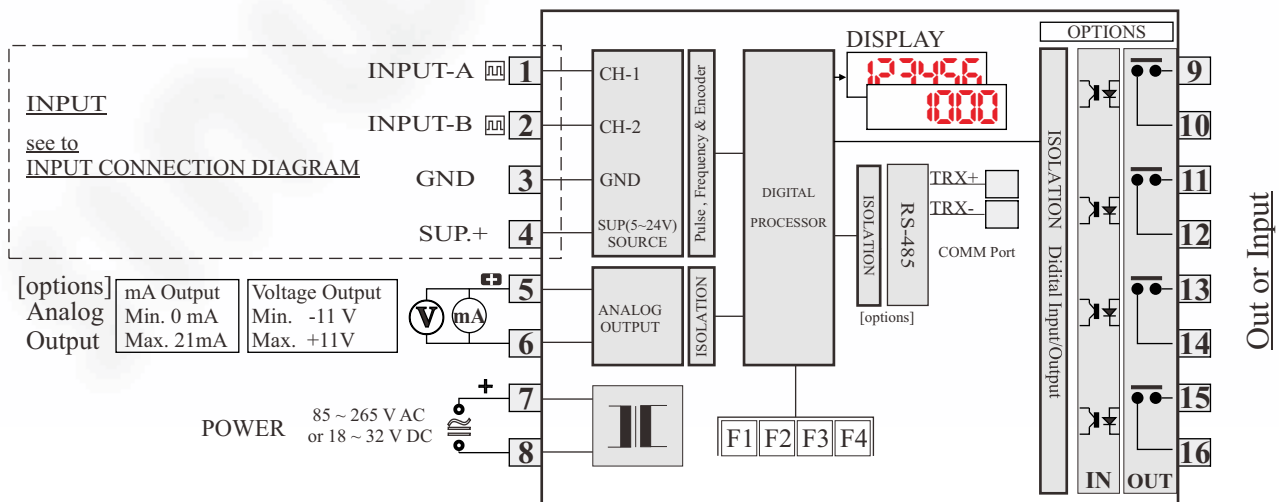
INPUT

see to
INPUT CONNECTION DIAGRAM

INPUT-A 1
INPUT-B 2
GND 3
SUP.+ 4

CH-1
CH-2
GND
SUP(5~24V) SOURCE

Pulse , Frequency & Encoder

DIGITAL PROCESSOR

DISPLAY
123456
1000

OPTIONS

ISOLATION Didital Input/Output

ISOLATION
RS-485
TRX+
TRX-
COMM Port
[options]

[options] Analog Output

| mA Output |
|---|
| Min. 0 mA |
| Max. 21mA |

| Voltage Output |
|---|
| Min. -11 V |
| Max. +11V |

V mA
5
6

ANALOG OUTPUT
ISOLATION

POWER 85 ~ 265 V AC or 18 ~ 32 V DC
+
7
8

F1 F2 F3 F4

9
10
11
12
13
14
15
16

IN OUT

Out or Input